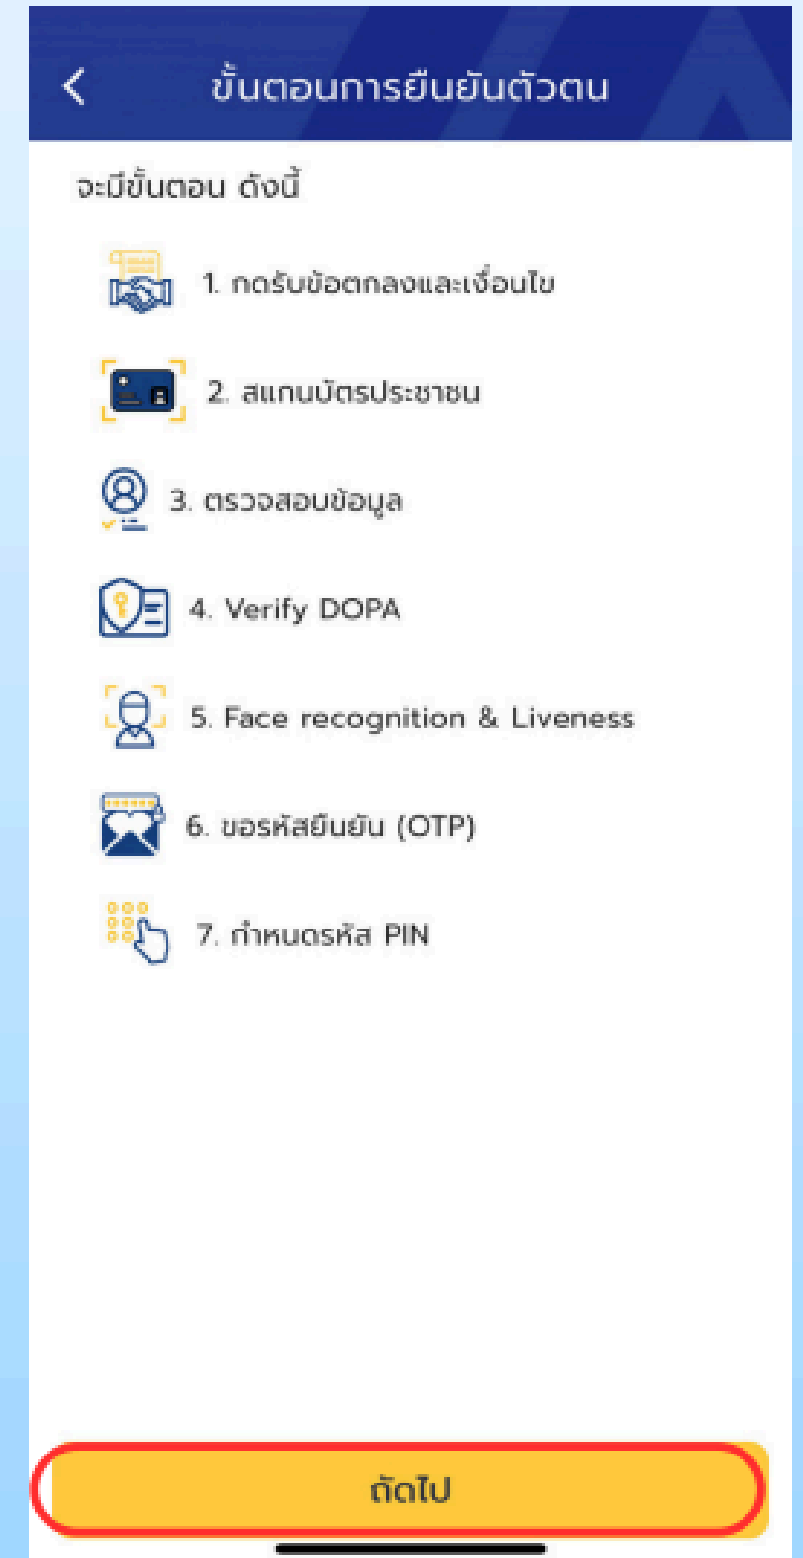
ขั้นตอนการยืนยันตัวตน

จะมีขั้นตอน ดังนี้

1. กดรับข้อตกลงและเงื่อนไข

2. สแกนบัตรประชาชน

3. ตรวจสอบข้อมูล

4. Verify DOPA

5. Face recognition & Liveness

6. ขอรหัสยืนยัน (OTP)

7. กำหนดรหัส PIN

ถัดไป